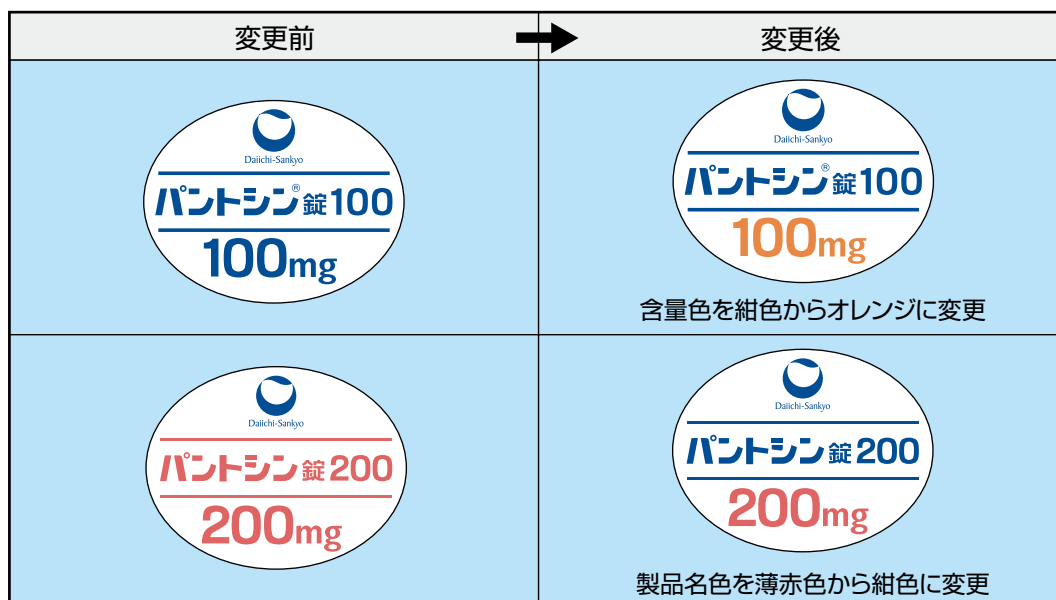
| 変更前 | 変更後 |
|---|---|
| Daiichi-Sankyo パントシン® 錠100 100mg | Daiichi-Sankyo パントシン® 錠100 100mg 含量色を紺色からオレンジに変更 |
| Daiichi-Sankyo パントシン 錠200 200mg | Daiichi-Sankyo パントシン 錠200 200mg 製品名色を薄赤色から紺色に変更 |